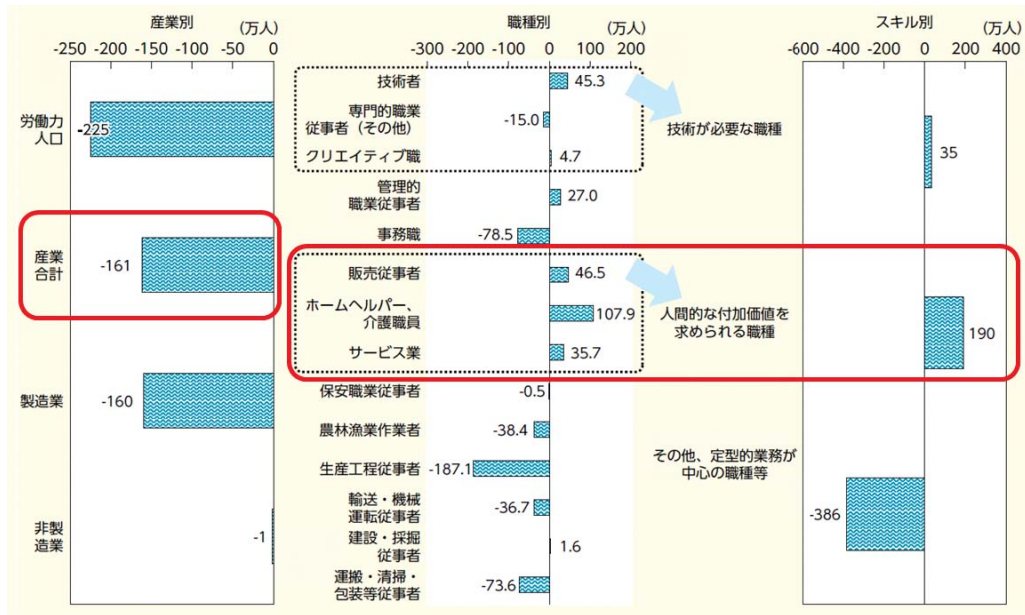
産業別 (万人)

-250 -200 -150 -100 -50 0

労働力人口 -225

産業合計 -161

製造業 -160

非製造業 -1

職種別 (万人)

-300 -200 -100 0 100 200

技術者 45.3

専門的職業従事者（その他） -15.0

クリエイティブ職 4.7

管理的職業従事者 27.0

事務職 -78.5

販売従事者 46.5

ホームヘルパー、介護職員 107.9

サービス業 35.7

保安職業従事者 -0.5

農林漁業作業者 -38.4

生産工程従事者 -187.1

輸送・機械運転従事者 -36.7

建設・採掘従事者 1.6

運搬・清掃・包装等従事者 -73.6

技術が必要な職種

人間的な付加価値を求められる職種

その他、定型的業務が中心の職種等

スキル別 (万人)

-600 -400 -200 0 200 400

35

190

-386